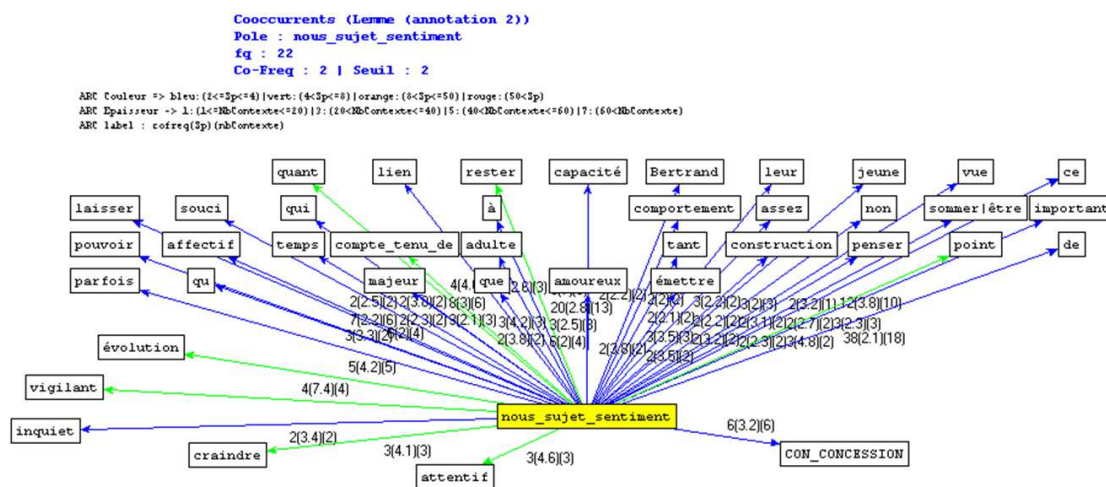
Cooccurrents (Lemme (annotation 2))
Pole : nous_sujet_sentiment
fq : 22
Co-Freq : 2 | Seuil : 2

ARC Couleur => bleu:(2<=Sp<=4)|vert:(4<Sp<=8)|orange:(8<Sp<=50)|rouge:(50<Sp)
ARC Epaisseur -> 1:(1<=NbContexte<=20)|3:(20<NbContexte<=40)|5:(40<NbContexte<=60)|7:(60<NbContexte)
ARC label : cofreq(Sp)(nbContexte)

quant
lien
rester
capacité
Bertrand
leur
jeune
vue
ce
laisser
souci
qui
à
comportement
assez
non
sommer|être
important
pouvoir
affectif
temps
compte_tenu_de
adulte
tant
construction
penser
point
de
parfois
qu
majeur
que
amoureux
émettre
évolution
vigilant
inquiet
craindre
attentif
nous_sujet_sentiment
CON_CONCESSION

4(4.
2.8)(3)
2(2.2)(2)
2(2.5)(2)2(3.0)(2)8(3)(6)
20(2.8)(13)
2(2)(2)
3(2.2)(2)3(2)(3)
2(3.2)(1)12(3.8)(10)
7(2.2)(6)2(2.3)(2)3(2.1)(3)
3(4.2)(3)
3(2.5)(3)
2(2.1)(2)
2(2.2)(2)3(1)(2)2(2.7)(2)3(2.3)(3)
3(3.3)(2)3(2)(4)
2(3.8)(2)6(2)(4)
2(3.8)(2)
3(3.5)(3)2(3.2)(2)2(2.3)(2)3(4.8)(2)
38(2.1)(18)
2(3.5)(2)
5(4.2)(5)
4(7.4)(4)
6(3.2)(6)
2(3.4)(2)
3(4.1)(3)
3(4.6)(3)